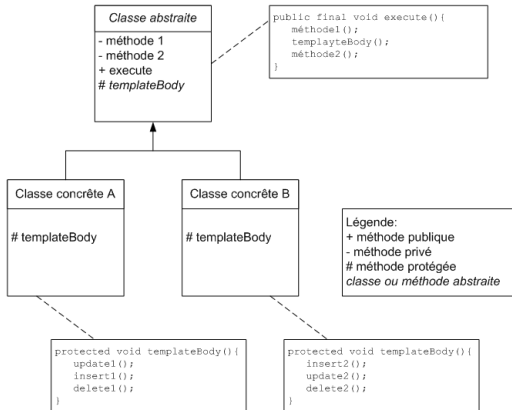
Classe abstraite

- méthode 1
- méthode 2
+ execute
# templateBody

public final void execute(){
méthode1();
templayteBody();
méthode2();
}

Classe concrête A

# templateBody

Classe concrête B

# templateBody

Légende:
+ méthode publique
- méthode privé
# méthode protégée
classe ou méthode abstraite

protected void templateBody(){
update1();
insert1();
delete1();
}

protected void templateBody(){
insert2();
update2();
delete2();
}